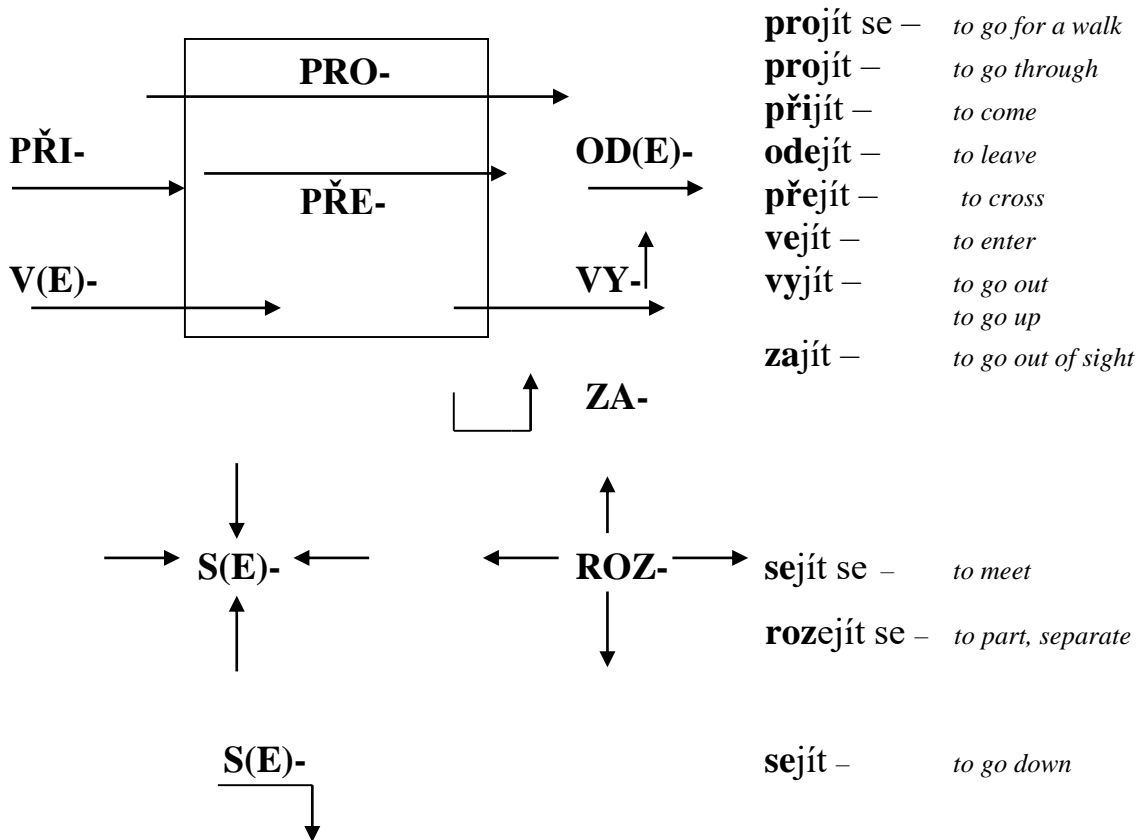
PRO-

PŘI-

PŘE-

OD(E)-

V(E)-

VY-

ZA-

S(E)-

ROZ-

S(E)-

**pro**jít se – *to go for a walk*
**pro**jít – *to go through*
**při**jít – *to come*
**ode**jít – *to leave*
**pře**jít – *to cross*
**ve**jít – *to enter*
**vy**jít – *to go out*
*to go up*
**za**jít – *to go out of sight*

**se**jít se – *to meet*

**roz**ejít se – *to part, separate*

**se**jít – *to go down*